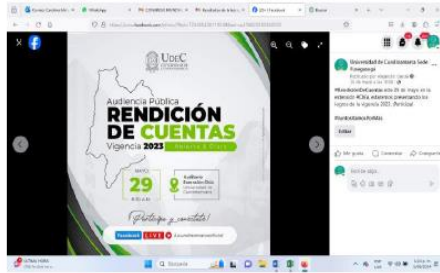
UdeC
Audiencia Pública
RENDICIÓN DE CUENTAS
Vigencia 2023
29
¡Participa y consulta!
Facebook LIVE
Universidad de Cundinamarca Sede Fusagasugá
#RendiciónDeCuentas este 29 de mayo en la extensión #Chía, estaremos presentando los logros de la vigencia 2023. ¡Participa!
Editar
Me gusta
Comentar
Compartir
Escribe algo...
Buscar